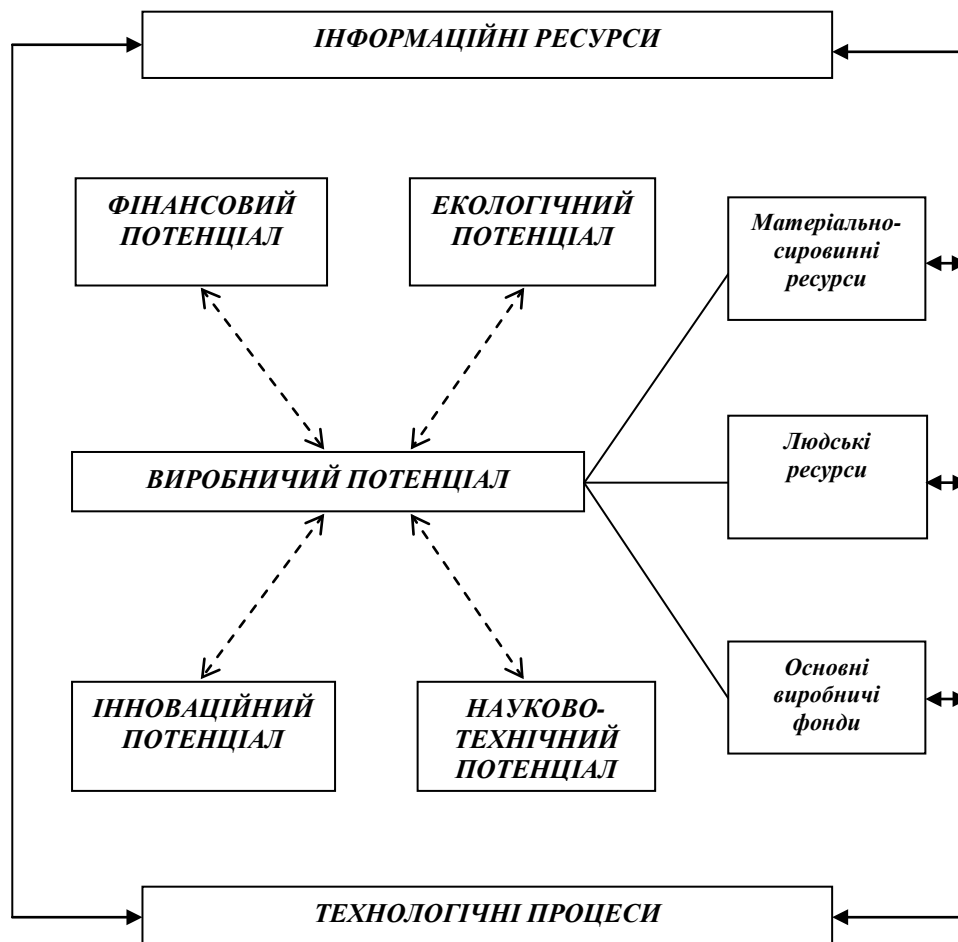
ІНФОРМАЦІЙНІ РЕСУРСИ

ФІНАНСОВИЙ ПОТЕНЦІАЛ

ЕКОЛОГІЧНИЙ ПОТЕНЦІАЛ

Матеріально-сировинні ресурси

ВИРОБНИЧИЙ ПОТЕНЦІАЛ

Людські ресурси

Основні виробничі фонди

ІННОВАЦІЙНИЙ ПОТЕНЦІАЛ

НАУКОВО-ТЕХНІЧНИЙ ПОТЕНЦІАЛ

ТЕХНОЛОГІЧНІ ПРОЦЕСИ